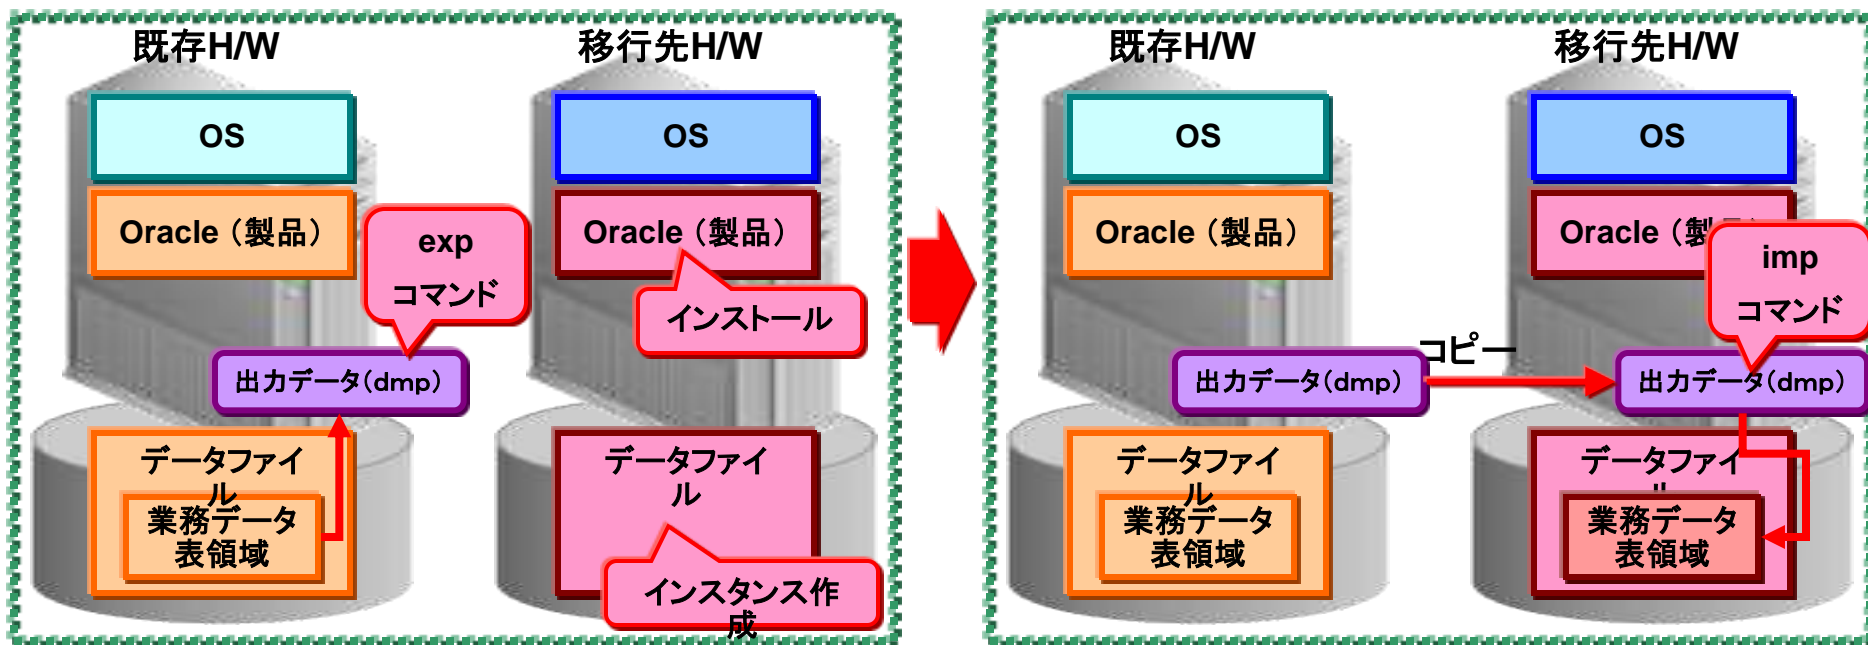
既存H/W

OS

Oracle（製品）

exp

コマンド

出力データ(dmp)

データファイル

業務データ表領域

移行先H/W

OS

Oracle（製品）

インストール

データファイル

インスタンス作成

既存H/W

OS

Oracle（製品）

出力データ(dmp)

データファイル

業務データ表領域

コピー

移行先H/W

OS

Oracle（製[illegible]

imp

コマンド

出力データ(dmp)

データファイル

業務データ表領域